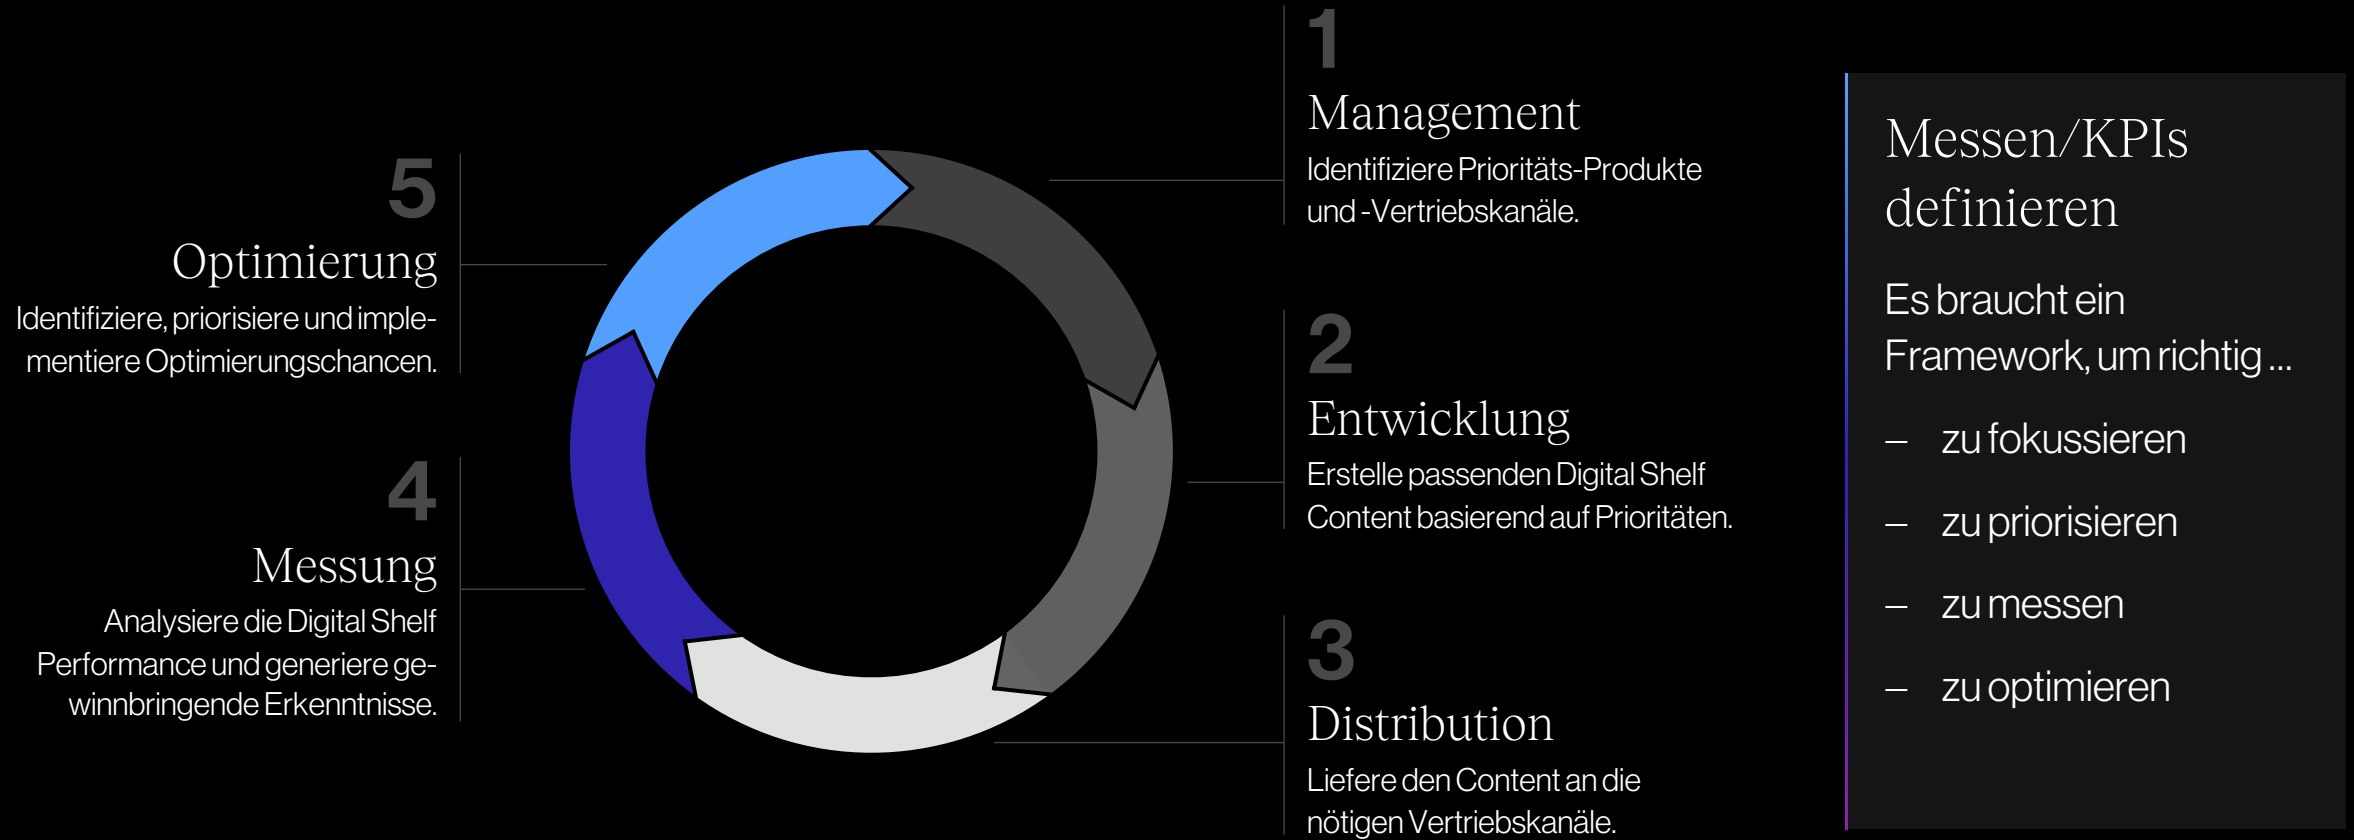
5
Optimierung
Identifiziere, priorisiere und implementiere Optimierungschancen.

4
Messung
Analysiere die Digital Shelf Performance und generiere gewinnbringende Erkenntnisse.

1
Management
Identifiziere Prioritäts-Produkte und -Vertriebskanäle.

2
Entwicklung
Erstelle passenden Digital Shelf Content basierend auf Prioritäten.

3
Distribution
Liefere den Content an die nötigen Vertriebskanäle.

Messen/KPIs definieren

Es braucht ein Framework, um richtig ...

– zu fokussieren

– zu priorisieren

– zu messen

– zu optimieren